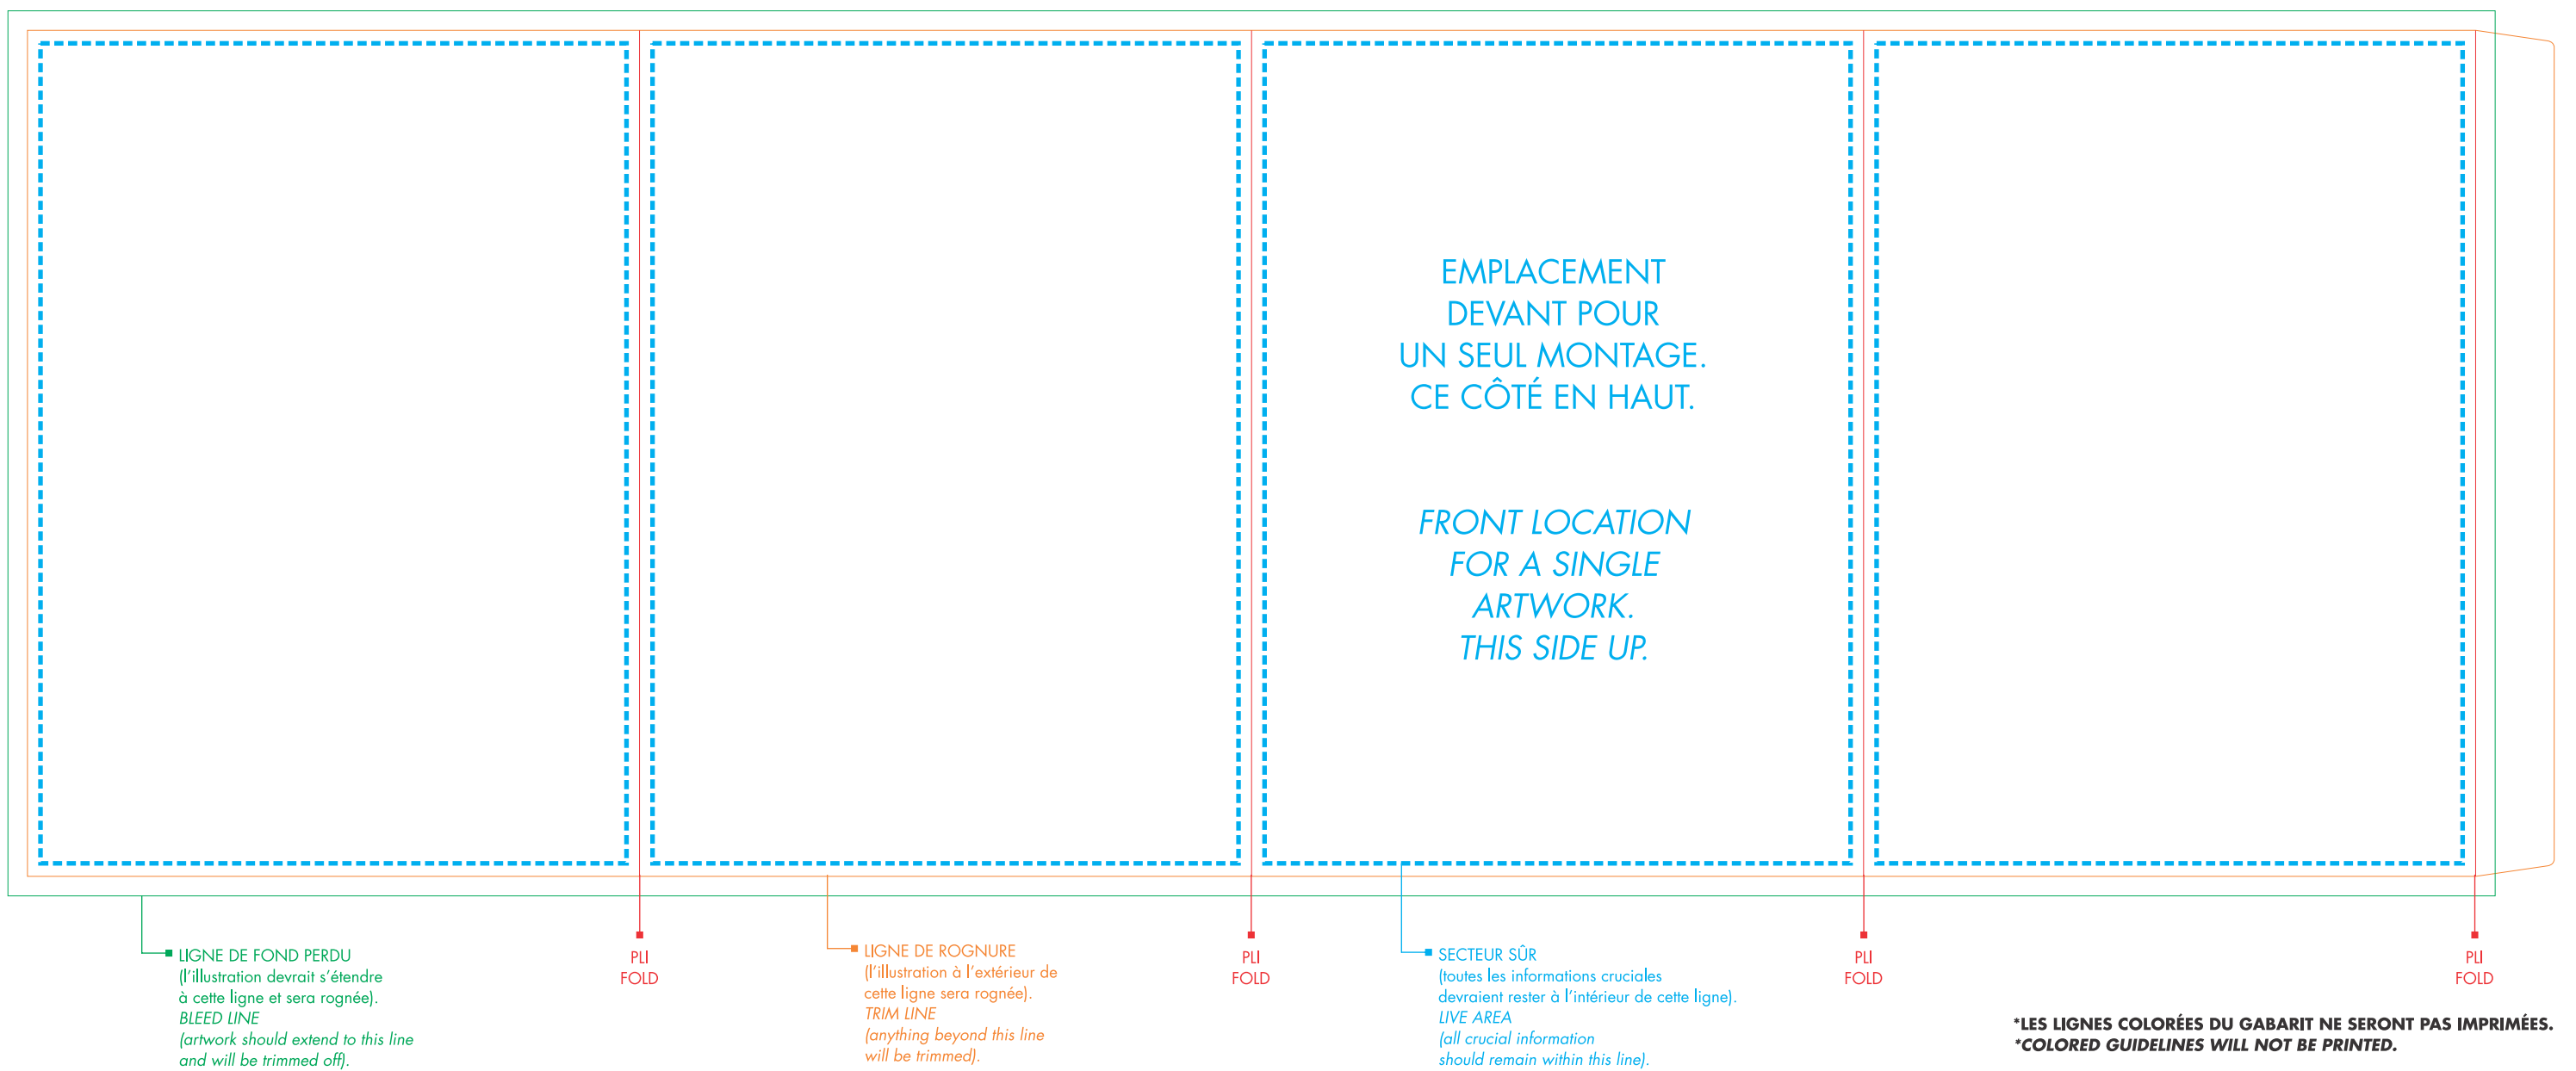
EMPLACEMENT DEVANT POUR UN SEUL MONTAGE. CE CÔTÉ EN HAUT.

FRONT LOCATION FOR A SINGLE ARTWORK. THIS SIDE UP.

LIGNE DE FOND PERDU
(l'illustration devrait s'étendre à cette ligne et sera rognée).
BLEED LINE
(artwork should extend to this line and will be trimmed off).

PLI
FOLD

LIGNE DE ROGNURE
(l'illustration à l'extérieur de cette ligne sera rognée).
TRIM LINE
(anything beyond this line will be trimmed).

PLI
FOLD

SECTEUR SÛR
(toutes les informations cruciales devraient rester à l'intérieur de cette ligne).
LIVE AREA
(all crucial information should remain within this line).

PLI
FOLD

PLI
FOLD

*LES LIGNES COLORÉES DU GABARIT NE SERONT PAS IMPRIMÉES.
*COLORED GUIDELINES WILL NOT BE PRINTED.